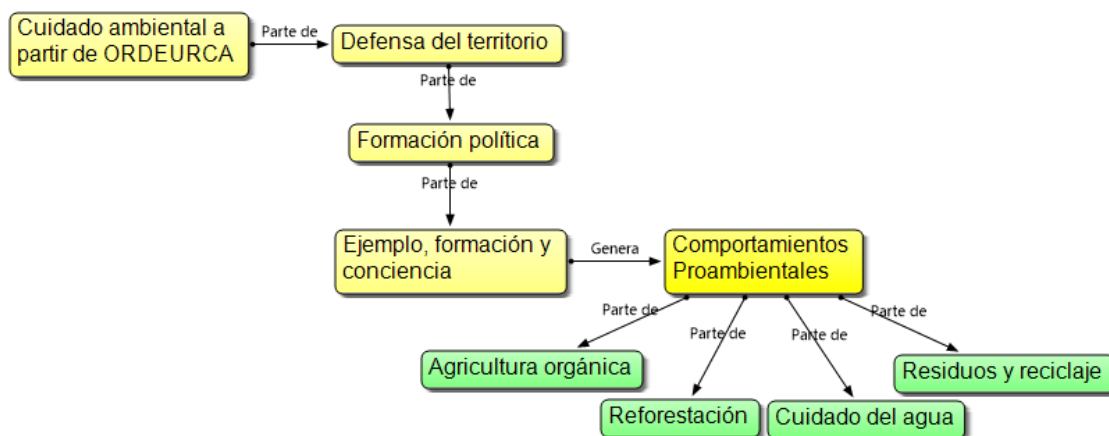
Cuidado ambiental a partir de ORDEURCA

Parte de

Defensa del territorio

Parte de

Formación política

Parte de

Ejemplo, formación y conciencia

Genera

Comportamientos Proambientales

Parte de

Parte de

Parte de

Parte de

Agricultura orgánica

Reforestación

Cuidado del agua

Residuos y reciclaje